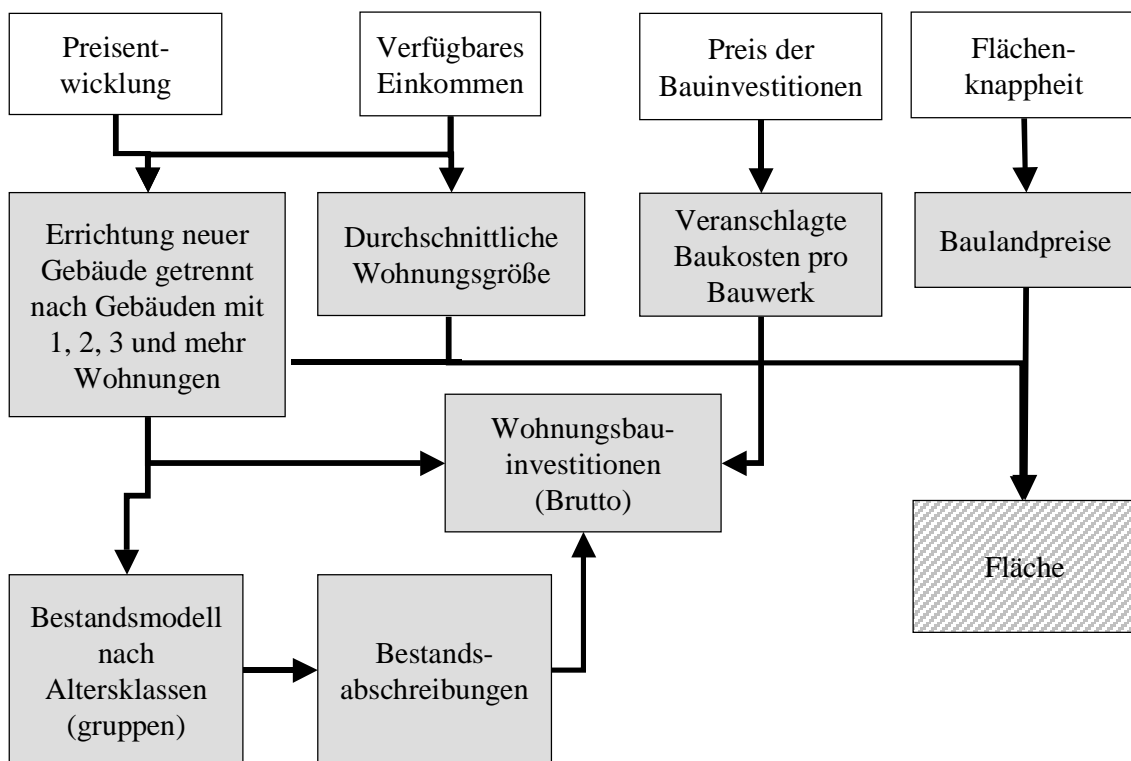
Preisentwicklung

Verfügbares Einkommen

Preis der Bauinvestitionen

Flächenknappheit

Errichtung neuer Gebäude getrennt nach Gebäuden mit 1, 2, 3 und mehr Wohnungen

Durchschnittliche Wohnungsgröße

Veranschlagte Baukosten pro Bauwerk

Baulandpreise

Wohnungsbauinvestitionen (Brutto)

Fläche

Bestandsmodell nach Altersklassen (gruppen)

Bestandsabschreibungen